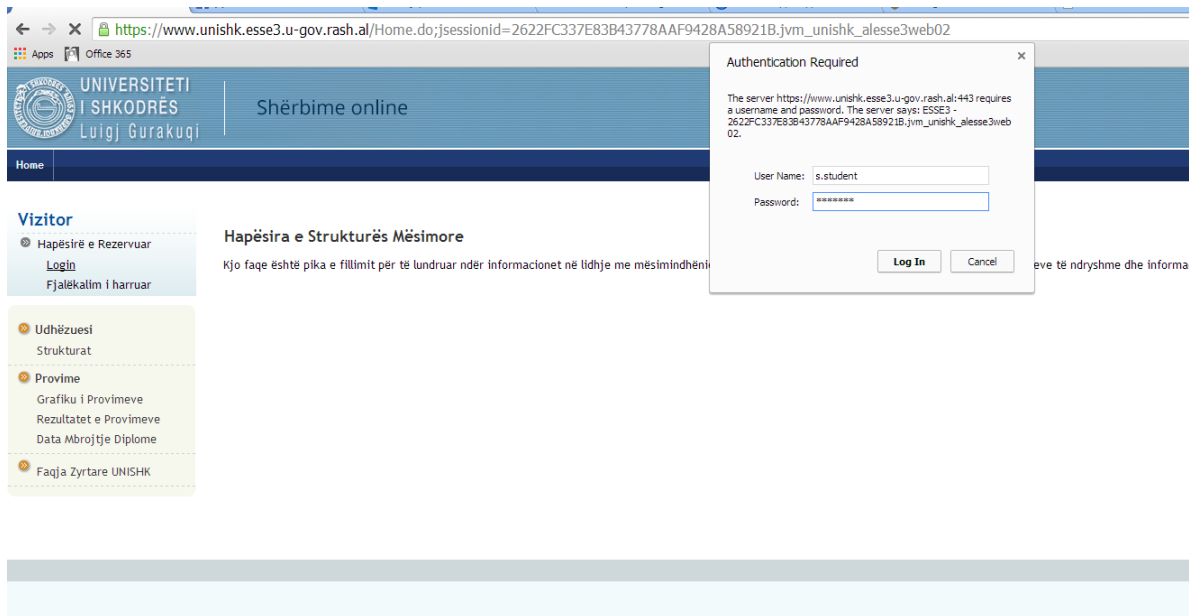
https://www.unishk.esse3.u-gov.rash.al/Home.do;jsessionid=2622FC337E83B43778AAF9428A58921B.jvm_unishk_alesse3web02

Apps Office 365

UNIVERSITETI I SHKODRËS Luigj Gurakuqi

Shërbime online

Home

Vizitor
Hapësirë e Rezervuar
Login
Fjalëkalim i harruar

Udhëzuesi
Strukturat

Provime
Grafiku i Provimeve
Rezultatet e Provimeve
Data Mbrojtje Diplome

Faqja Zyrtare UNISHK

Hapësira e Strukturës Mësimore

Kjo faqe është pika e fillimit për të lundruar ndër informacionet në lidhje me mësimdhënie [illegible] eve të ndryshme dhe informa

Authentication Required

×

The server https://www.unishk.esse3.u-gov.rash.al:443 requires a username and password. The server says: ESSE3 - 2622FC337E83B43778AAF9428A58921B.jvm_unishk_alesse3web02.

User Name: s.student
Password: •••••••

Log In
Cancel